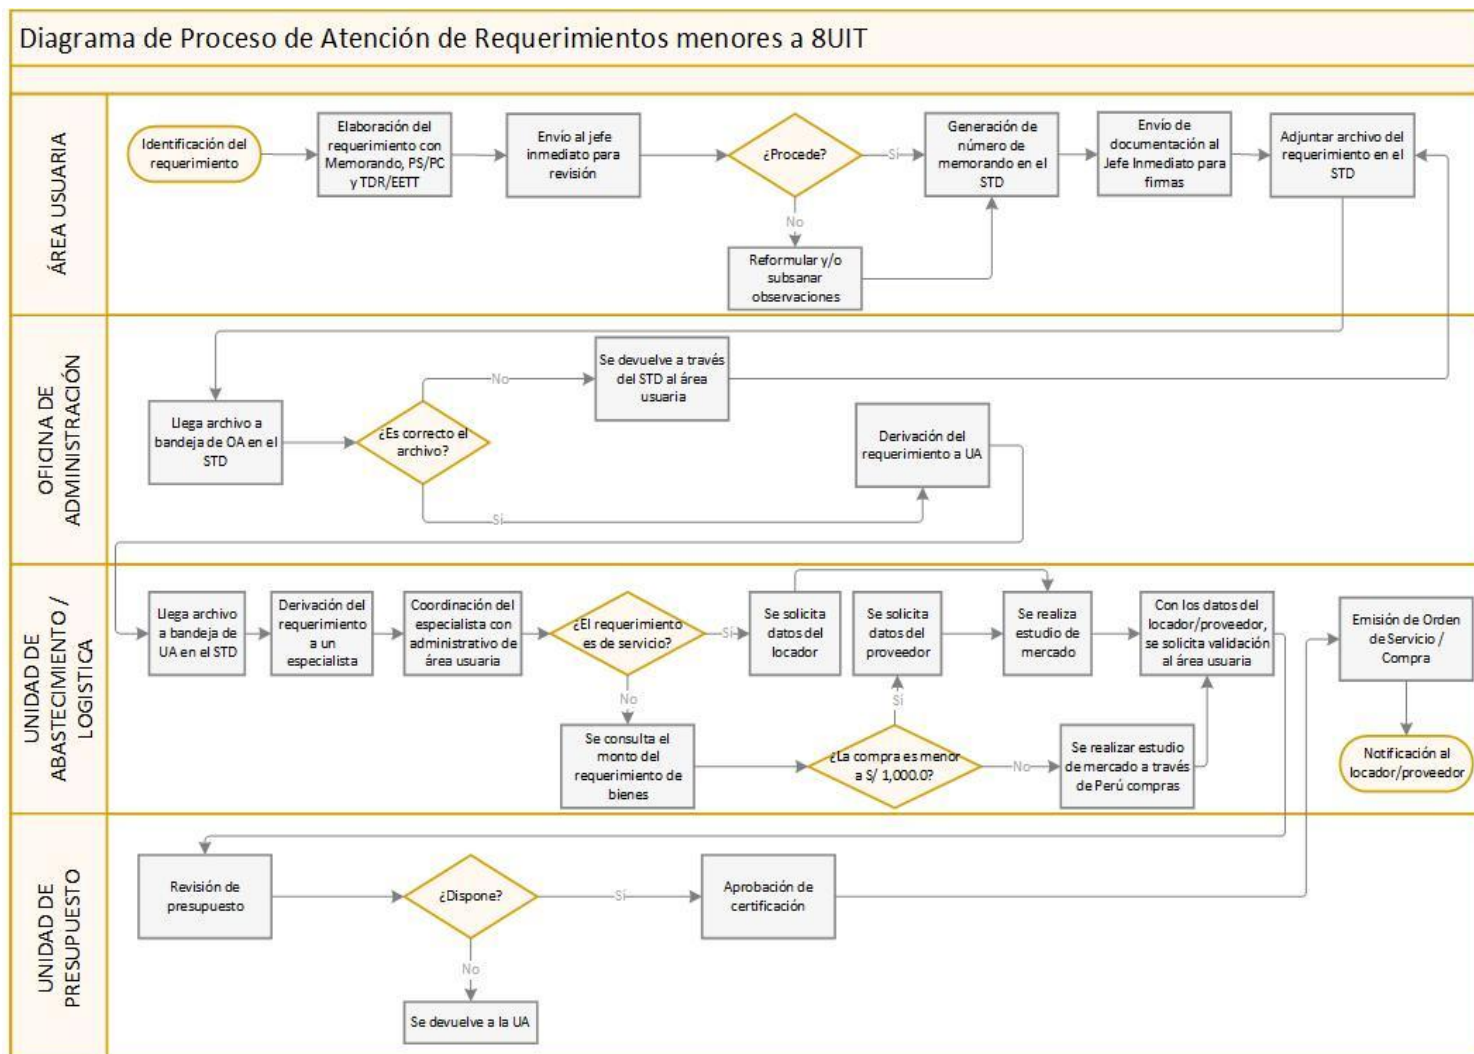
Diagrama de Proceso de Atención de Requerimientos menores a 8UIT

ÁREA USUARIA

Identificación del requerimiento

Elaboración del requerimiento con Memorando, PS/PC y TDR/EETT

Envío al jefe inmediato para revisión

¿Procede?

Sí

No

Reformular y/o subsanar observaciones

Generación de número de memorando en el STD

Envío de documentación al Jefe Inmediato para firmas

Adjuntar archivo del requerimiento en el STD

OFICINA DE ADMINISTRACIÓN

Llega archivo a bandeja de OA en el STD

¿Es correcto el archivo?

No

Se devuelve a través del STD al área usuaria

Sí

Derivación del requerimiento a UA

UNIDAD DE ABASTECIMIENTO / LOGISTICA

Llega archivo a bandeja de UA en el STD

Derivación del requerimiento a un especialista

Coordinación del especialista con administrativo de área usuaria

¿El requerimiento es de servicio?

Sí

Se solicita datos del locador

Se solicita datos del proveedor

Se realiza estudio de mercado

Con los datos del locador/proveedor, se solicita validación al área usuaria

No

Se consulta el monto del requerimiento de bienes

¿La compra es menor a S/ 1,000.0?

Sí

No

Se realizar estudio de mercado a través de Perú compras

Emisión de Orden de Servicio / Compra

Notificación al locador/proveedor

UNIDAD DE PRESUPUESTO

Revisión de presupuesto

¿Dispone?

Sí

Aprobación de certificación

No

Se devuelve a la UA